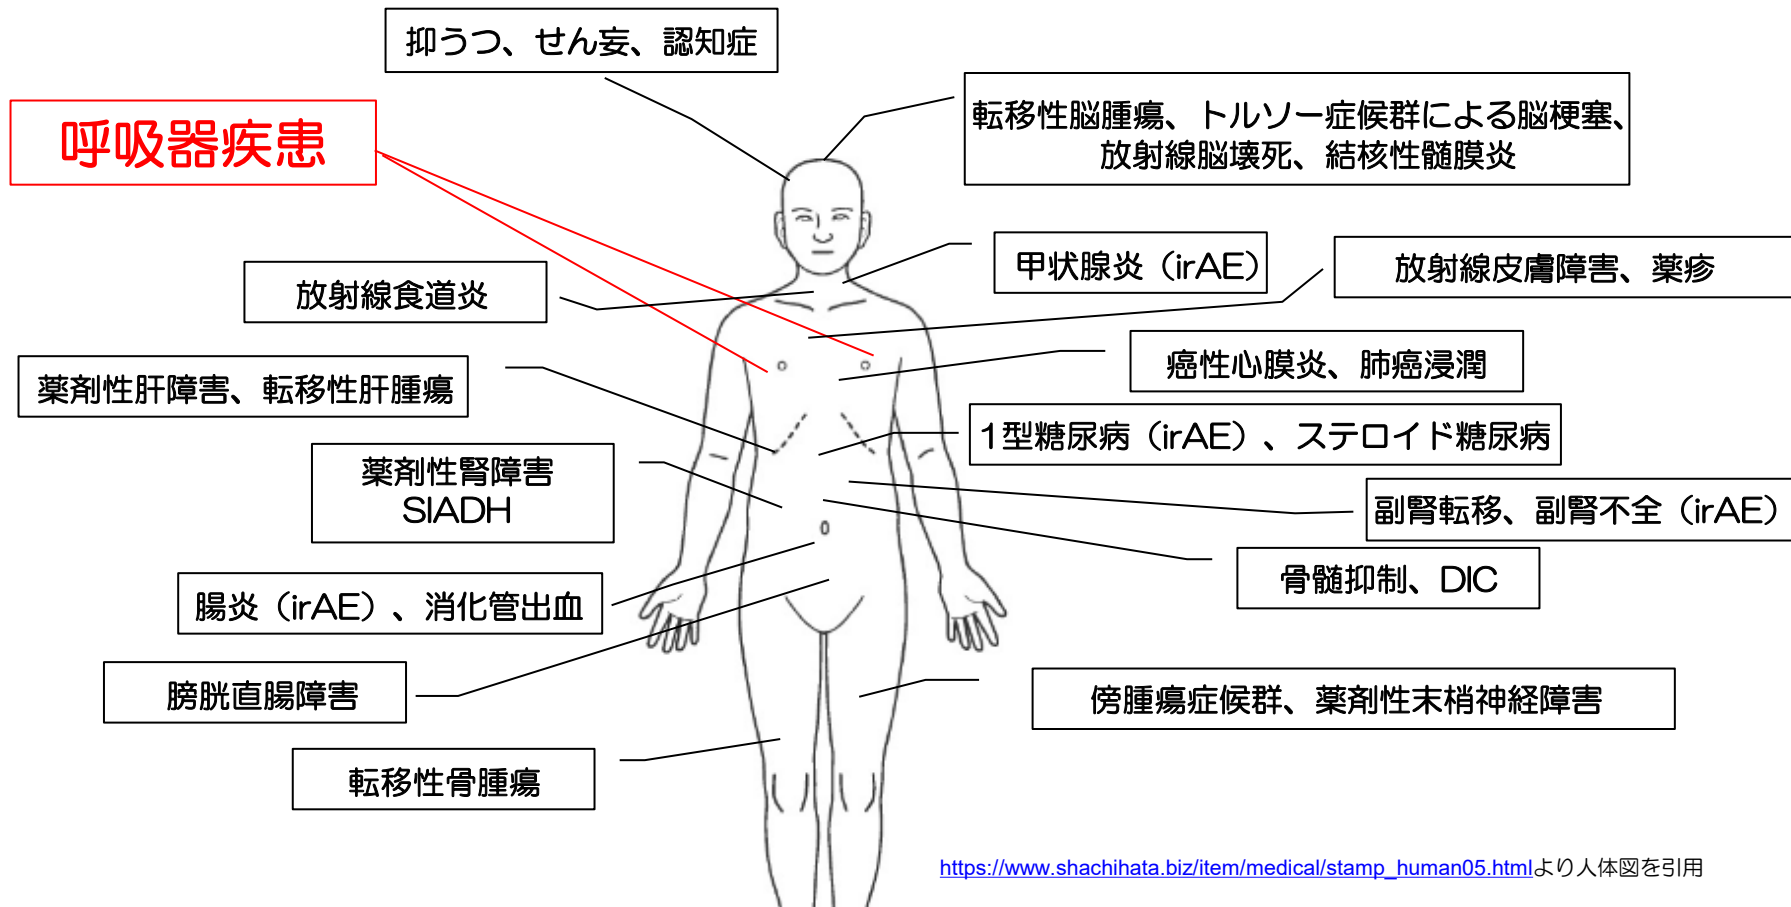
抑うつ、せん妄、認知症

呼吸器疾患

転移性脳腫瘍、トルソー症候群による脳梗塞、放射線脳壊死、結核性髄膜炎

放射線食道炎

甲状腺炎（irAE）

放射線皮膚障害、薬疹

薬剤性肝障害、転移性肝腫瘍

癌性心膜炎、肺癌浸潤

1型糖尿病（irAE）、ステロイド糖尿病

薬剤性腎障害
SIADH

副腎転移、副腎不全（irAE）

骨髄抑制、DIC

腸炎（irAE）、消化管出血

膀胱直腸障害

傍腫瘍症候群、薬剤性末梢神経障害

転移性骨腫瘍

https://www.shachihata.biz/item/medical/stamp_human05.htmlより人体図を引用